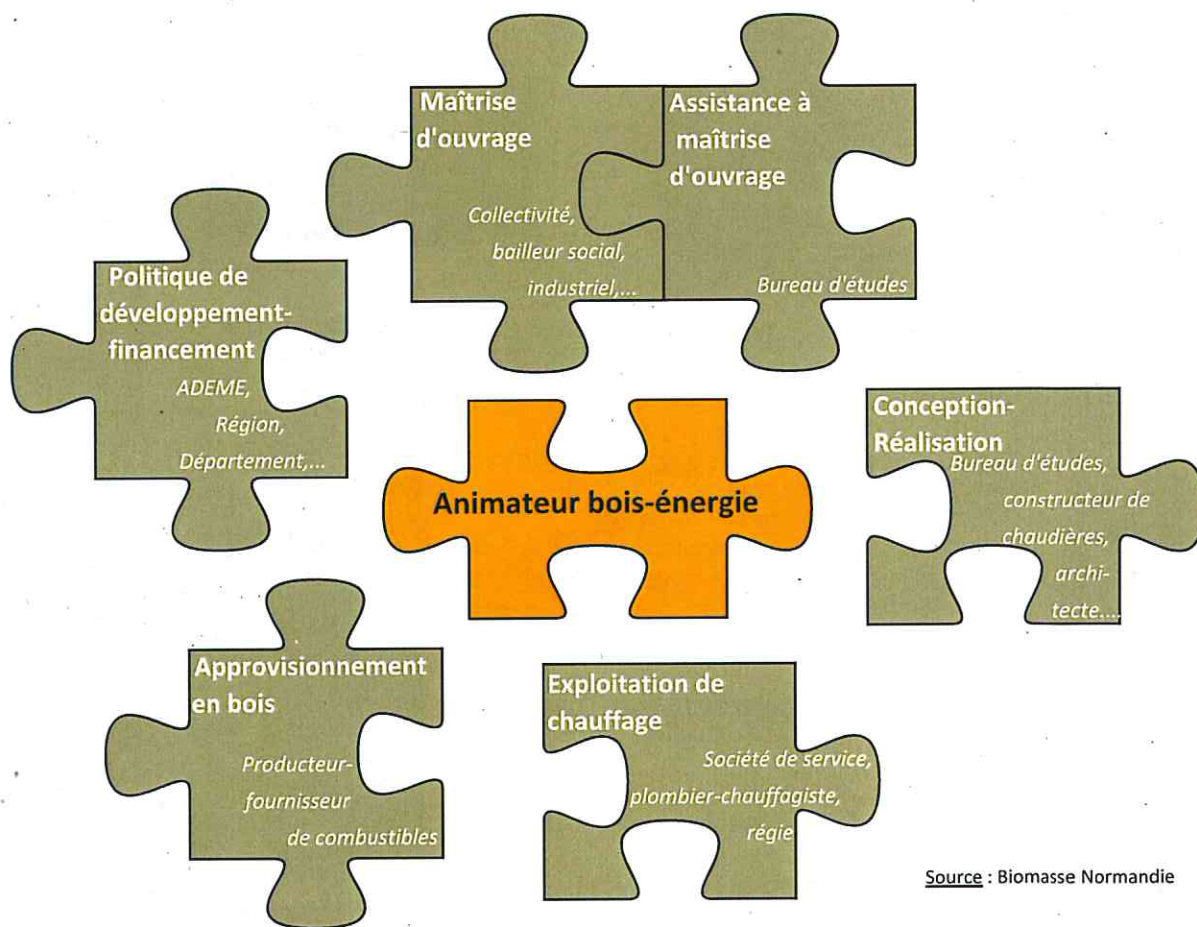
Maîtrise d'ouvrage

Collectivité, bailleur social, industriel,...

Assistance à maîtrise d'ouvrage

Bureau d'études

Politique de développement-financement

ADEME, Région, Département,...

Animateur bois-énergie

Conception-Réalisation

Bureau d'études, constructeur de chaudières, architecte,...

Approvisionnement en bois

Producteur-fournisseur de combustibles

Exploitation de chauffage

Société de service, plombier-chauffagiste, régie

Source : Biomasse Normandie